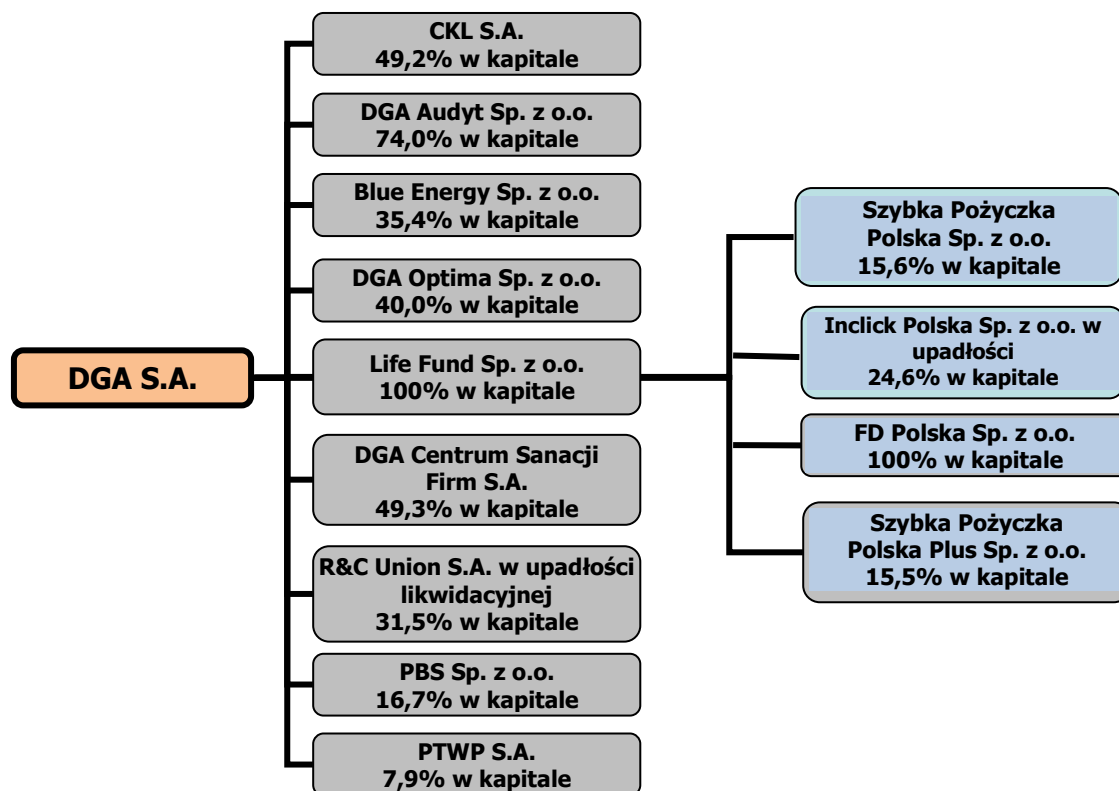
DGA S.A.

CKL S.A.
49,2% w kapitale

DGA Audyt Sp. z o.o.
74,0% w kapitale

Blue Energy Sp. z o.o.
35,4% w kapitale

DGA Optima Sp. z o.o.
40,0% w kapitale

Life Fund Sp. z o.o.
100% w kapitale

DGA Centrum Sanacji Firm S.A.
49,3% w kapitale

R&C Union S.A. w upadłości likwidacyjnej
31,5% w kapitale

PBS Sp. z o.o.
16,7% w kapitale

PTWP S.A.
7,9% w kapitale

Szybka Pożyczka Polska Sp. z o.o.
15,6% w kapitale

Inclick Polska Sp. z o.o. w upadłości
24,6% w kapitale

FD Polska Sp. z o.o.
100% w kapitale

Szybka Pożyczka Polska Plus Sp. z o.o.
15,5% w kapitale